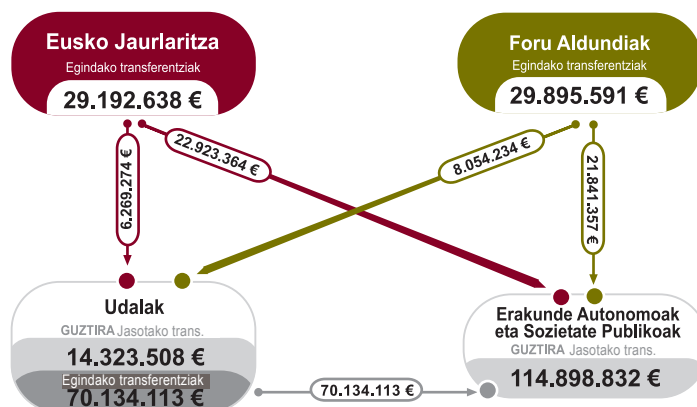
Eusko Jaurlaritza
Egindako transferentziak
29.192.638 €

Foru Aldundiak
Egindako transferentziak
29.895.591 €

22.923.364 €

6.269.274 €

8.054.234 €

21.841.357 €

Udalak
GUZTIRA Jasotako trans.
14.323.508 €
Egindako transferentziak
70.134.113 €

70.134.113 €

Erakunde Autonomoak eta Sozietate Publikoak
GUZTIRA Jasotako trans.
114.898.832 €